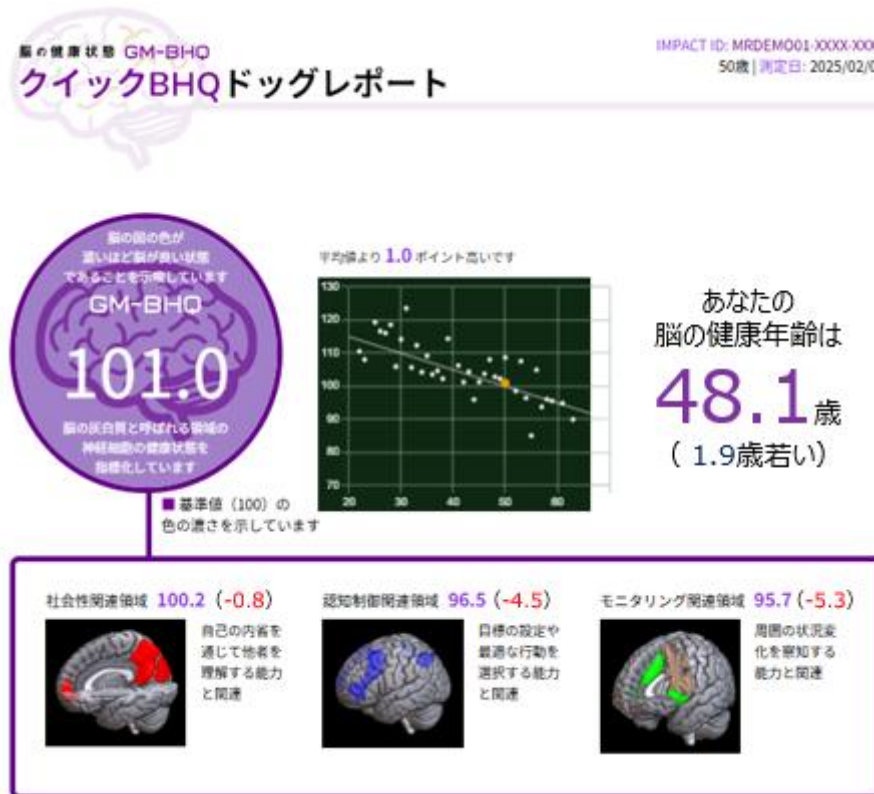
脳の健康状態 GM-BHQ
クイックBHQドッグレポート

IMPACT ID: MRDEMO01-XXXX-XXX
50歳 | 測定日: 2025/02/0

脳の図の色が
濃いほど脳が良い状態
であることを示唆しています
GM-BHQ
101.0
脳の灰白質と呼ばれる領域の
神経細胞の健康状態を
指標化しています

■ 基準値（100）の
色の濃さを示しています

平均値より 1.0 ポイント高いです

| 130 |
|---|
| 120 |
| 110 |
| 100 |
| 90 |
| 80 |
| 70 |

20 30 40 50 60

あなたの
脳の健康年齢は
48.1歳
（ 1.9歳若い）

社会性関連領域 100.2（-0.8）
自己の内省を通じて他者を理解する能力と関連

認知制御関連領域 96.5（-4.5）
目標の設定や最適な行動を選択する能力と関連

モニタリング関連領域 95.7（-5.3）
周囲の状況変化を察知する能力と関連